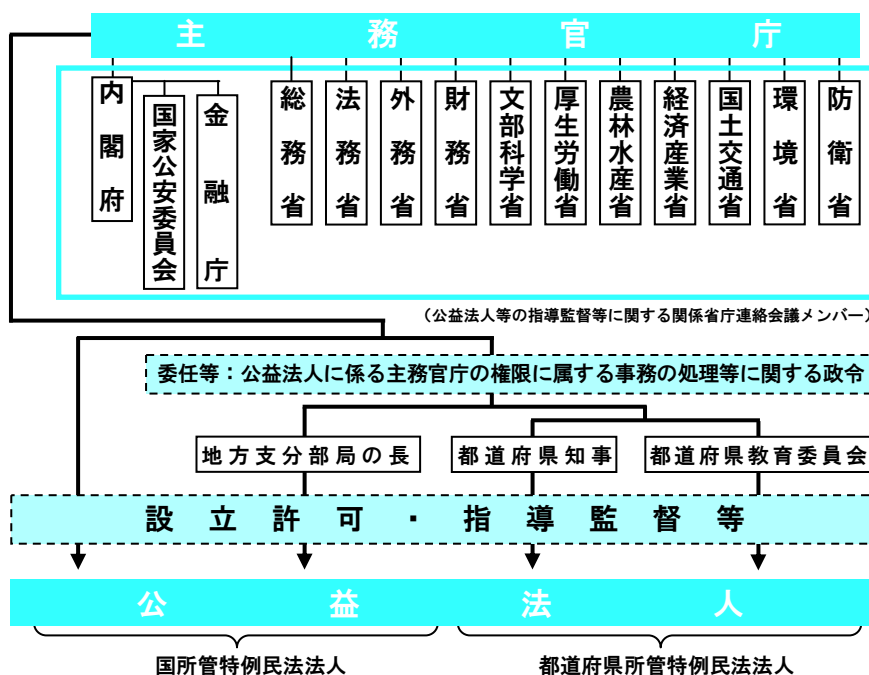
主務官庁

内閣府

国家公安委員会

金融庁

総務省

法務省

外務省

財務省

文部科学省

厚生労働省

農林水産省

経済産業省

国土交通省

環境省

防衛省

（公益法人等の指導監督等に関する関係省庁連絡会議メンバー）

委任等：公益法人に係る主務官庁の権限に属する事務の処理等に関する政令

地方支分部局の長

都道府県知事

都道府県教育委員会

設立許可・指導監督等

公益法人

国所管特例民法法人

都道府県所管特例民法法人